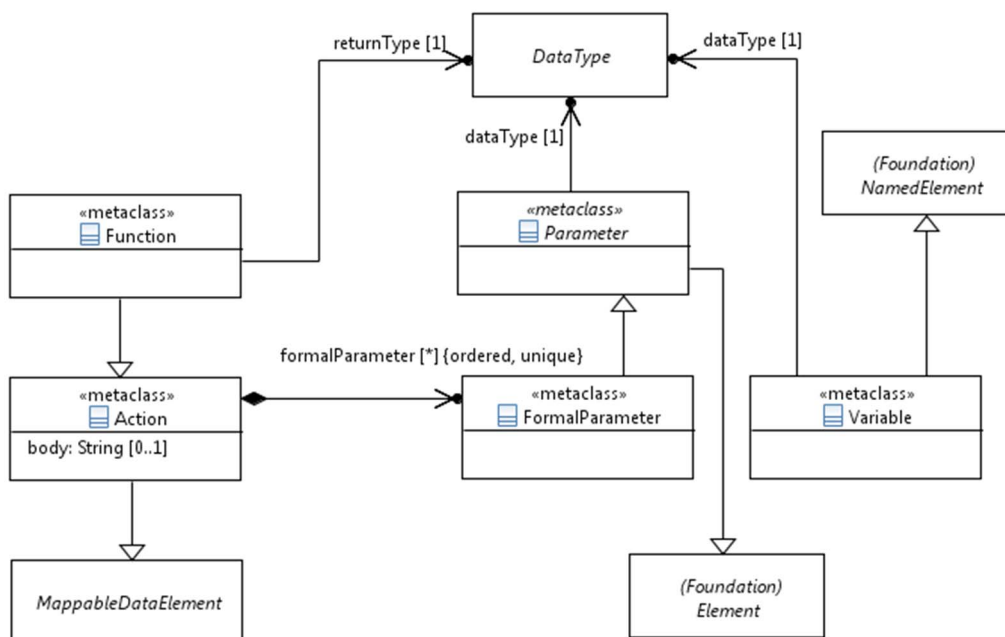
returnType [1]

DataType

dataType [1]

dataType [1]

(Foundation)
NamedElement

«metaclass»
Function

«metaclass»
Parameter

formalParameter [*] {ordered, unique}

«metaclass»
Action

body: String [0..1]

«metaclass»
FormalParameter

«metaclass»
Variable

MappableDataElement

(Foundation)
Element